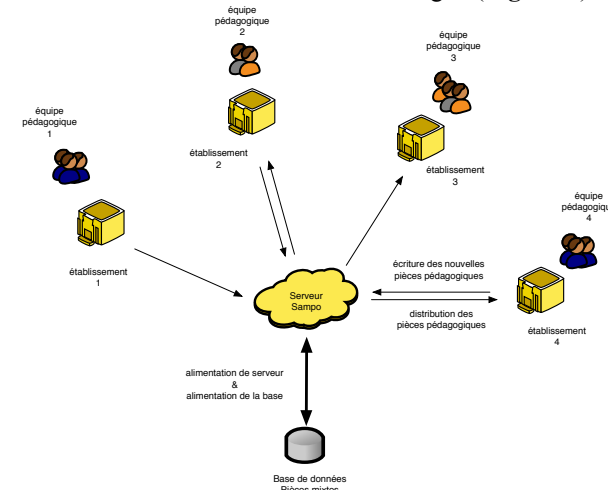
équipe pédagogique 2

équipe pédagogique 3

équipe pédagogique 1

établissement 2

établissement 3

équipe pédagogiqu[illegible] 4

établissement 1

écriture des nouvelles pièces pédagogiques

Serveur Sampo

distribution des pièces pédagogiques

établissement 4

alimentation de serveur & alimentation de la base

Base de données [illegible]